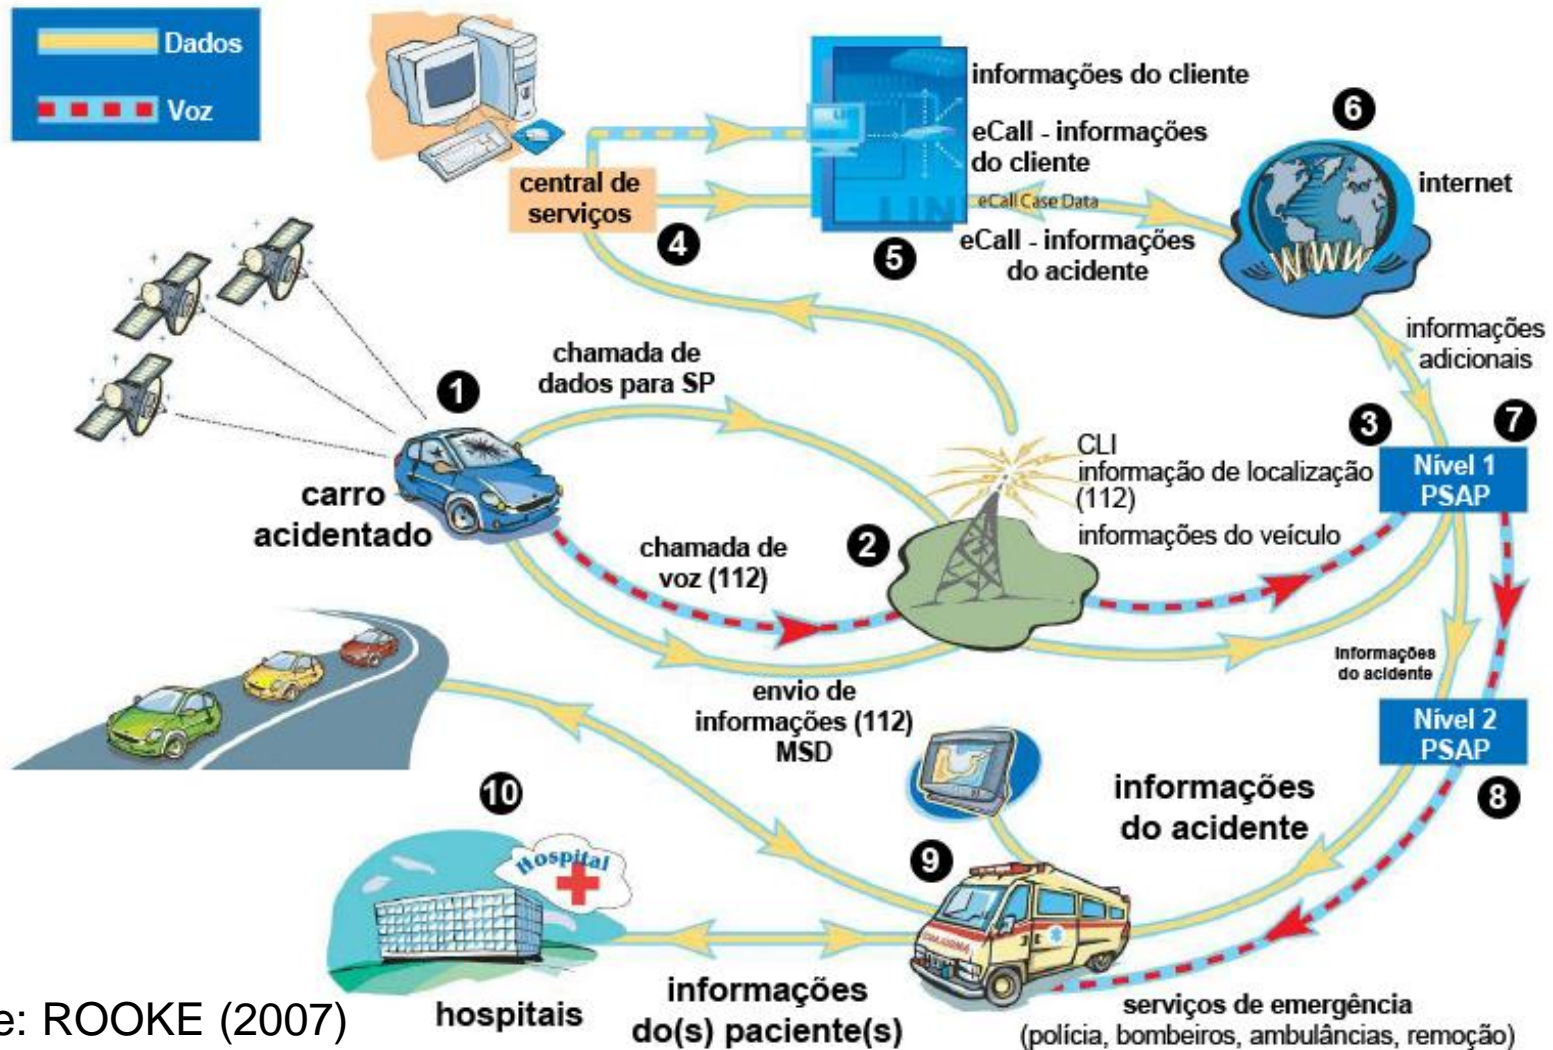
Dados
Voz

central de serviços
4

informações do cliente
eCall - informações do cliente
eCall Case Data
eCall - informações do acidente
5

6
internet
WWW

informações adicionais

chamada de dados para SP

1
carro acidentado

CLI
informação de localização (112)
informações do veículo

3
7
Nível 1 PSAP

2
chamada de voz (112)

Informações do acidente

envio de informações (112) MSD

Nível 2 PSAP
8

10
Hospital

informações do acidente

9

hospitais

informações do(s) paciente(s)

serviços de emergência
(polícia, bombeiros, ambulâncias, remoção)

e: ROOKE (2007)